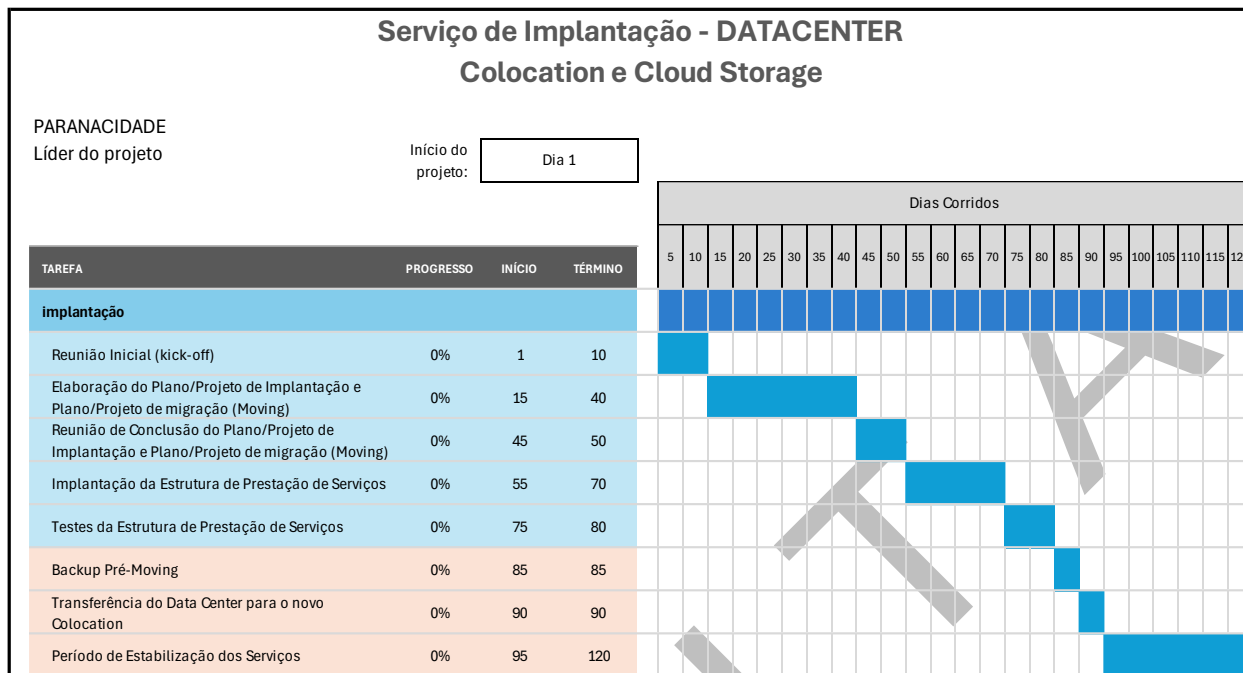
Serviço de Implantação - DATACENTER
Colocation e Cloud Storage

PARANACIDADE
Líder do projeto

Início do projeto: Dia 1

Dias Corridos

| TAREFA | PROGRESSO | INÍCIO | TÉRMINO | 5 | 10 | 15 | 20 | 25 | 30 | 35 | 40 | 45 | 50 | 55 | 60 | 65 | 70 | 75 | 80 | 85 | 90 | 95 | 100 | 105 | 110 | 115 | 12 |
|---|---|---|---|---|---|---|---|---|---|---|---|---|---|---|---|---|---|---|---|---|---|---|---|---|---|---|---|
| implantação | | | | | | | | | | | | | | | | | | | | | | | | | | | |
| Reunião Inicial (kick-off) | 0% | 1 | 10 | | | | | | | | | | | | | | | | | | | | | | | | |
| Elaboração do Plano/Projeto de Implantação e Plano/Projeto de migração (Moving) | 0% | 15 | 40 | | | | | | | | | | | | | | | | | | | | | | | | |
| Reunião de Conclusão do Plano/Projeto de Implantação e Plano/Projeto de migração (Moving) | 0% | 45 | 50 | | | | | | | | | | | | | | | | | | | | | | | | |
| Implantação da Estrutura de Prestação de Serviços | 0% | 55 | 70 | | | | | | | | | | | | | | | | | | | | | | | | |
| Testes da Estrutura de Prestação de Serviços | 0% | 75 | 80 | | | | | | | | | | | | | | | | | | | | | | | | |
| Backup Pré-Moving | 0% | 85 | 85 | | | | | | | | | | | | | | | | | | | | | | | | |
| Transferência do Data Center para o novo Colocation | 0% | 90 | 90 | | | | | | | | | | | | | | | | | | | | | | | | |
| Período de Estabilização dos Serviços | 0% | 95 | 120 | | | | | | | | | | | | | | | | | | | | | | | | |